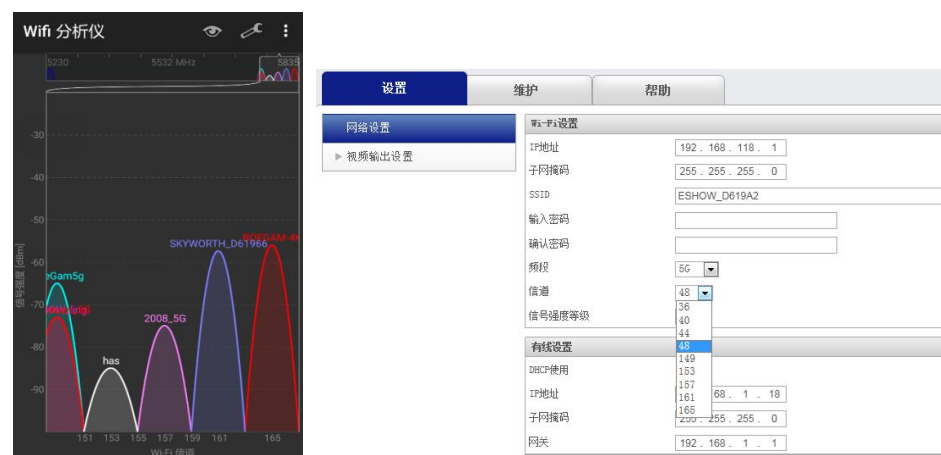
Wifi 分析仪

5230 5532 MHz 5835

-30
-40
-50
-60
-70
-80
-90

信号强度 [dBm]

eGam5g
Bow(Brig)
has
2008_5G
SKYWORTH_D61966
BOEGAM-4

151 153 155 157 159 161 165
Wi-Fi 信道

设置 维护 帮助

网络设置
▶ 视频输出设置

Wi-Fi设置
IP地址 192 . 168 . 118 . 1
子网掩码 255 . 255 . 255 . 0
SSID ESHOW_D619A2
输入密码
确认密码
频段 5G
信道 48
信号强度等级
36
40
44
48
149
153
157
161
165

有线设置
DHCP使用
IP地址 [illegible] 168 . 1 . 18
子网掩码 255 . 255 . 255 . 0
网关 192 . 168 . 1 . 1